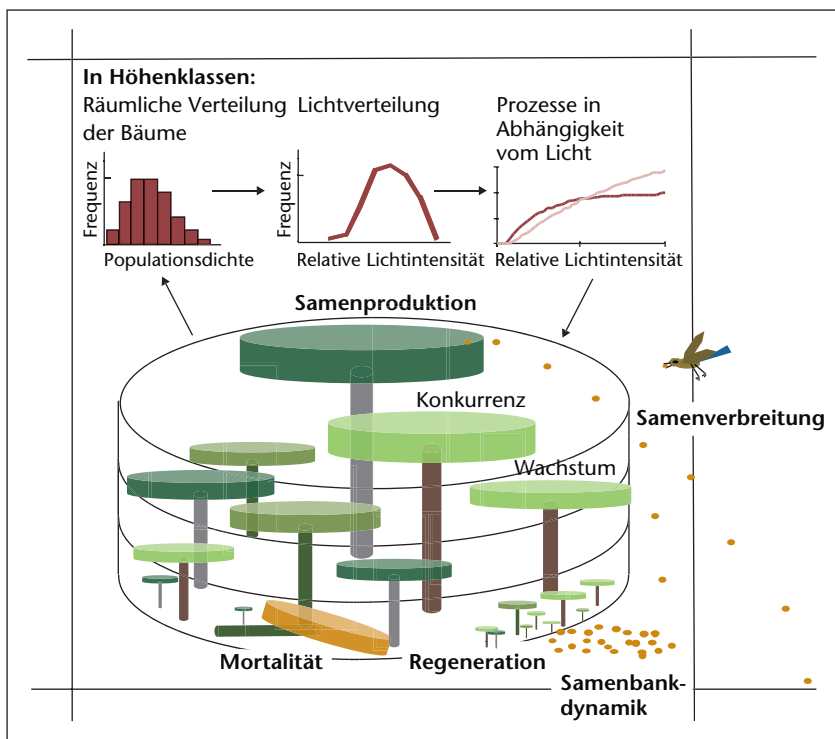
In Höhenklassen:
Räumliche Verteilung der Bäume

Lichtverteilung

Prozesse in Abhängigkeit vom Licht

Frequenz

Populationsdichte

Frequenz

Relative Lichtintensität

Relative Lichtintensität

Samenproduktion

Konkurrenz

Samenverbreitung

Wachstum

Mortalität

Regeneration

Samenbank-dynamik